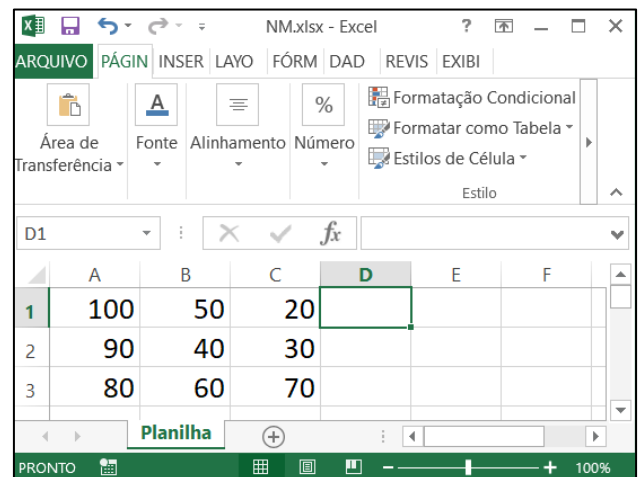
NM.xlsx - Excel ? — □ ×

ARQUIVO PÁGIN INSER LAYO FÓRM DAD REVIS EXIBI

Área de Transferência Fonte Alinhamento Número Formatação Condicional Formatar como Tabela Estilos de Célula Estilo

D1 $fx$

|   | A | B | C | D | E | F |
|---|---|---|---|---|---|---|
| 1 | 100 | 50 | 20 |  |  |  |
| 2 | 90 | 40 | 30 |  |  |  |
| 3 | 80 | 60 | 70 |  |  |  |

Planilha

PRONTO 100%